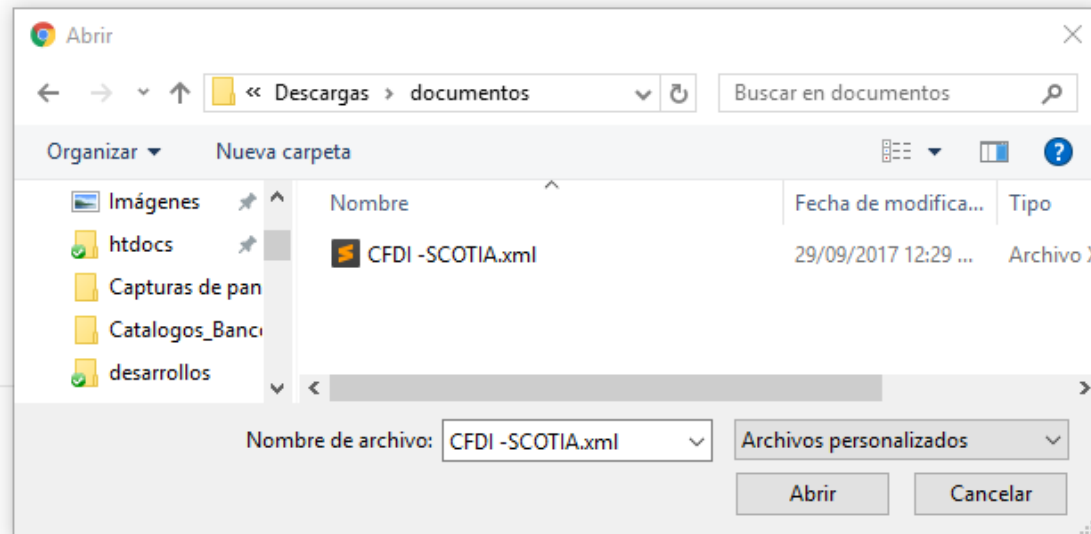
Abrir

« Descargas › documentos

Buscar en documentos

Organizar ▾ Nueva carpeta

Imágenes
htdocs
Capturas de pan
Catalogos_Banc
desarrollos

| Nombre | Fecha de modifica... | Tipo |
|---|---|---|
| CFDI -SCOTIA.xml | 29/09/2017 12:29 ... | Archivo X |

Nombre de archivo: CFDI -SCOTIA.xml

Archivos personalizados

Abrir

Cancelar